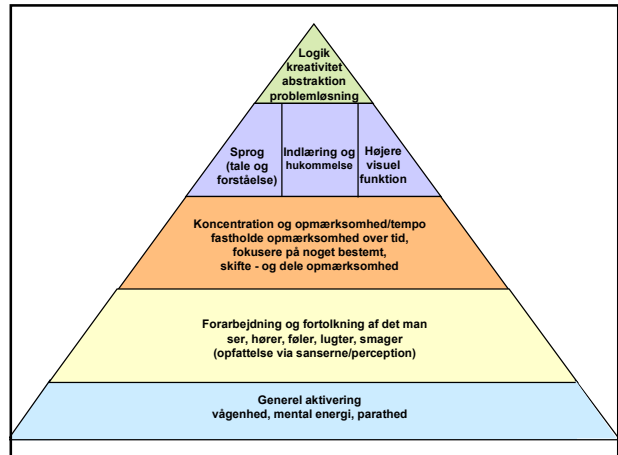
Logik
kreativitet
abstraktion
problemløsning

Sprog (tale og forståelse)

Indlæring og hukommelse

Højere visuel funktion

Koncentration og opmærksomhed/tempo
fastholde opmærksomhed over tid,
fokusere på noget bestemt,
skifte - og dele opmærksomhed

Forarbejdning og fortolkning af det man ser, hører, føler, lugter, smager
(opfattelse via sanserne/perception)

Generel aktivering
vågenhed, mental energi, parathed